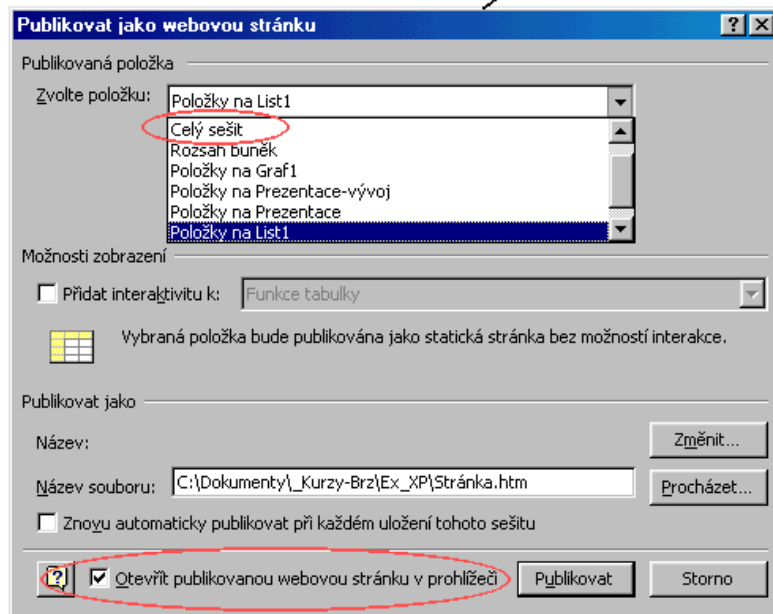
Publikovat jako webovou stránku

Publikovaná položka

Zvolte položku: Položky na List1

Celý sešit
Rozsah buněk
Položky na Graf1
Položky na Prezentace-vývoj
Položky na Prezentace
Položky na List1

Možnosti zobrazení

Přidat interaktivitu k: Funkce tabulky

Vybraná položka bude publikována jako statická stránka bez možností interakce.

Publikovat jako

Název:

Změnit...

Název souboru: C:\Dokumenty\_Kurzy-Brz\Ex_XP\Stránka.htm

Procházet...

Znovu automaticky publikovat při každém uložení tohoto sešitu

Otevřít publikovanou webovou stránku v prohlížeči

Publikovat

Storno